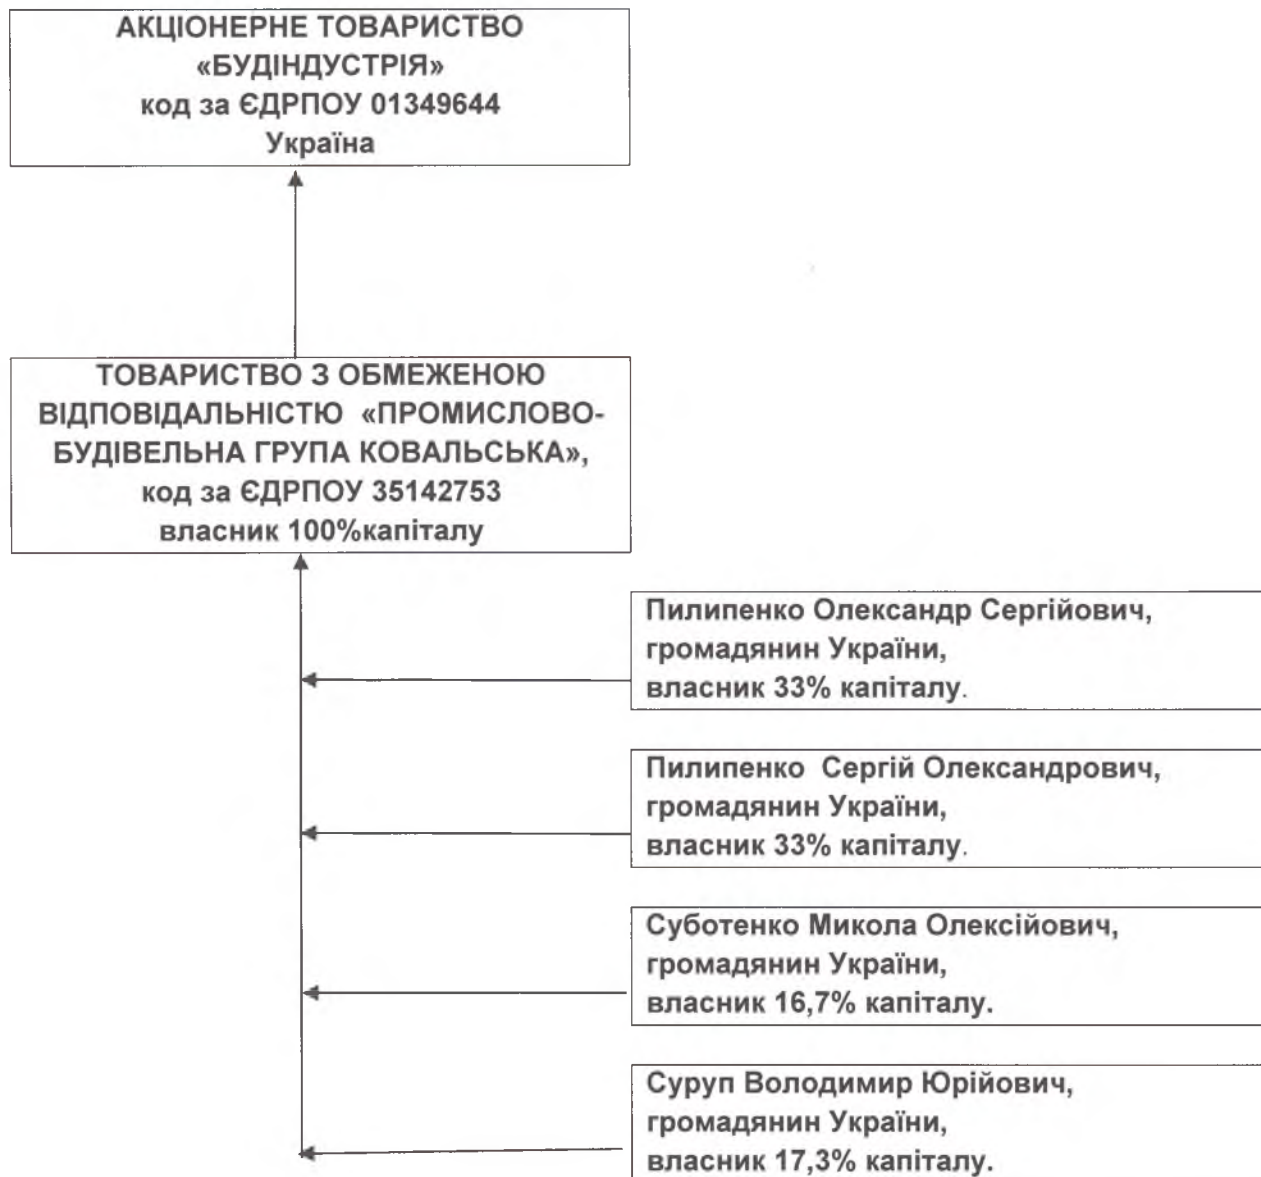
АКЦІОНЕРНЕ ТОВАРИСТВО «БУДІНДУСТРІЯ» код за ЄДРПОУ 01349644 Україна

ТОВАРИСТВО З ОБМЕЖЕНОЮ ВІДПОВІДАЛЬНІСТЮ «ПРОМИСЛОВО-БУДІВЕЛЬНА ГРУПА КОВАЛЬСЬКА», код за ЄДРПОУ 35142753 власник 100%капіталу

Пилипенко Олександр Сергійович, громадянин України, власник 33% капіталу.

Пилипенко Сергій Олександрович, громадянин України, власник 33% капіталу.

Суботенко Микола Олексійович, громадянин України, власник 16,7% капіталу.

Суруп Володимир Юрійович, громадянин України, власник 17,3% капіталу.